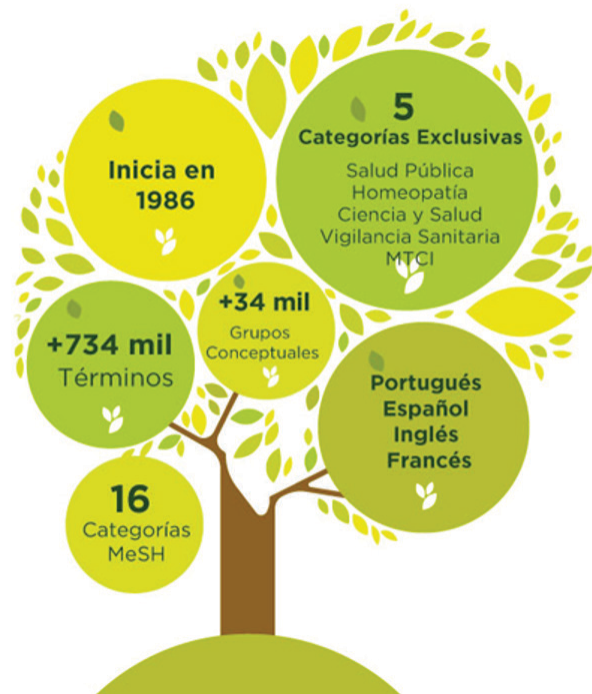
Inicia en 1986

5
Categorías Exclusivas
Salud Pública
Homeopatía
Ciencia y Salud
Vigilancia Sanitaria
MTCI

+34 mil
Grupos Conceptuales

+734 mil
Términos

Portugués
Español
Inglés
Francés

16
Categorías MeSH